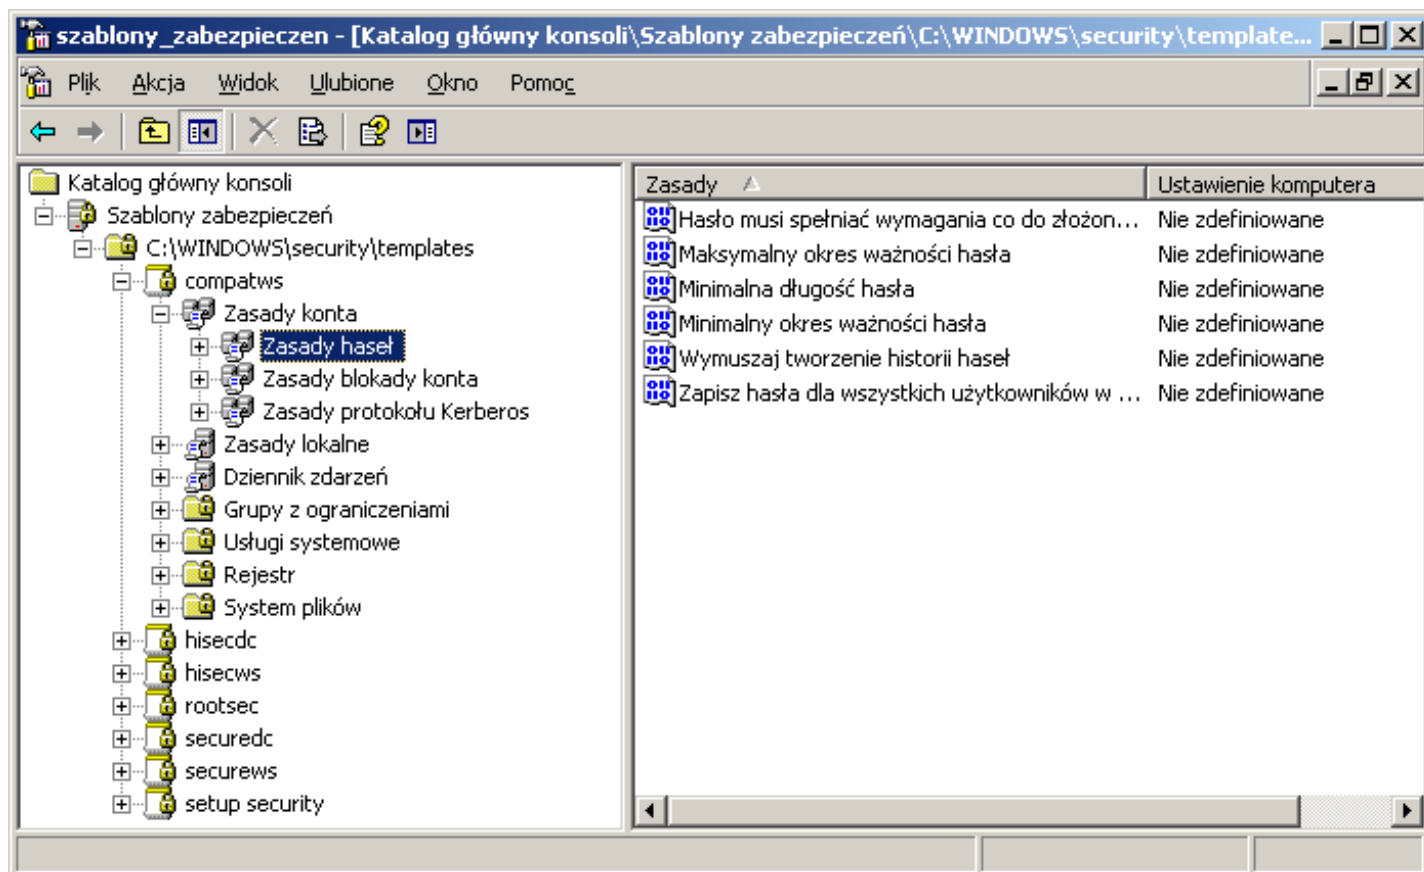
szablony_zabezpieczen - [Katalog główny konsoli\Szablony zabezpieczeń\C:\WINDOWS\security\template...

Plik Akcja Widok Ulubione Okno Pomoc

Katalog główny konsoli
Szablony zabezpieczeń
C:\WINDOWS\security\templates
compatws
Zasady konta
Zasady haseł
Zasady blokady konta
Zasady protokołu Kerberos
Zasady lokalne
Dziennik zdarzeń
Grupy z ograniczeniami
Usługi systemowe
Rejestr
System plików
hisecdc
hisecws
rootsec
securedc
securews
setup security

| Zasady | Ustawienie komputera |
|---|---|
| Hasło musi spełniać wymagania co do złożon... | Nie zdefiniowane |
| Maksymalny okres ważności hasła | Nie zdefiniowane |
| Minimalna długość hasła | Nie zdefiniowane |
| Minimalny okres ważności hasła | Nie zdefiniowane |
| Wymuszaj tworzenie historii haseł | Nie zdefiniowane |
| Zapisz hasła dla wszystkich użytkowników w ... | Nie zdefiniowane |